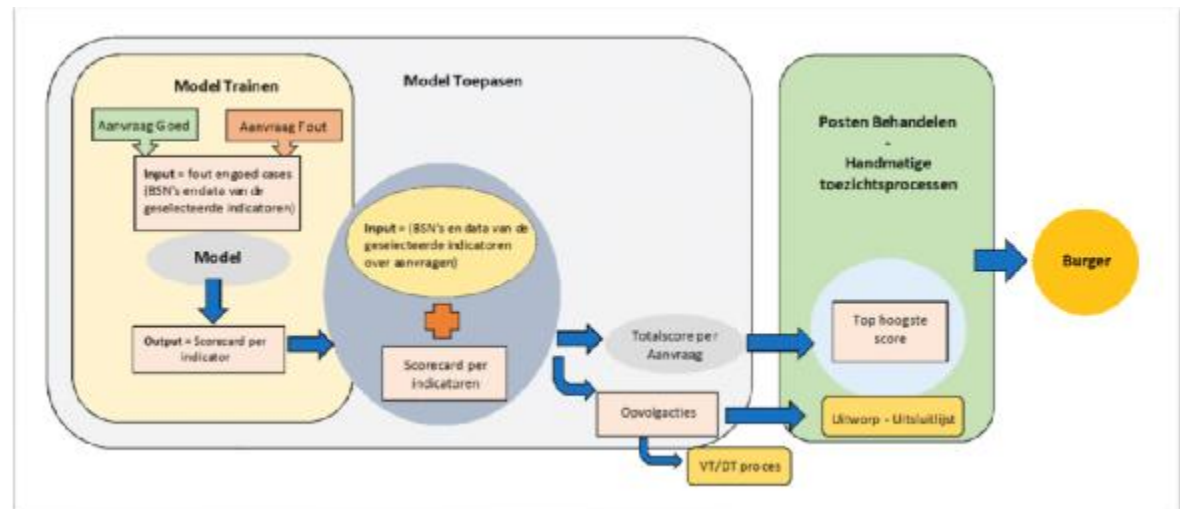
Model Trainen

Model Toepasen

Aanvraag Goed

Aanvraag Fout

Input = fout en goed cases (BSN's en data van de geselecteerde indicatoren)

Model

Output = Scorecard per indicator

Input = (BSN's en data van de geselecteerde indicatoren over aanvragen)

Scorecard per indicatoren

Totalscore per Aanvraag

Oovolgacties

VT/DT proces

Posten Behandelen - Handmatige toezichtsprocessen

Top hoogste score

Uitworp - Uitsluitlijst

Burger